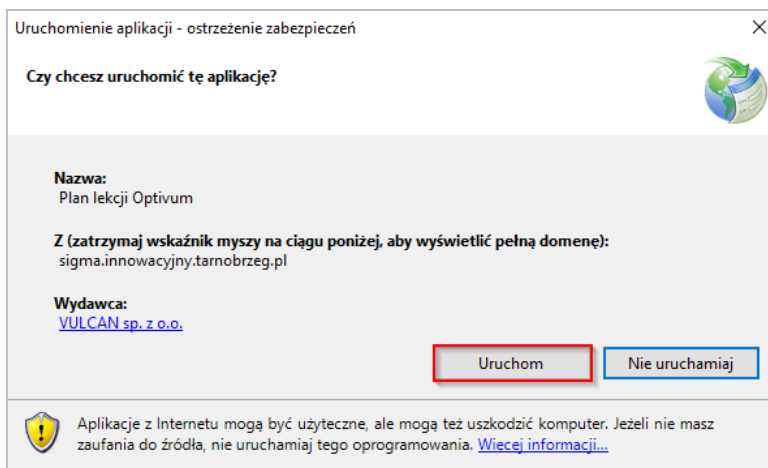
Uruchomienie aplikacji - ostrzeżenie zabezpieczeń

×

Czy chcesz uruchomić tę aplikację?

Nazwa:
Plan lekcji Optivum

Z (zatrzymaj wskaźnik myszy na ciągu poniżej, aby wyświetlić pełną domenę):
sigma.innowacyjny.tarnobrzeg.pl

Wydawca:
VULCAN sp. z o.o.

Uruchom

Nie uruchamiaj

Aplikacje z Internetu mogą być użyteczne, ale mogą też uszkodzić komputer. Jeżeli nie masz zaufania do źródła, nie uruchamiaj tego oprogramowania. Więcej informacji...